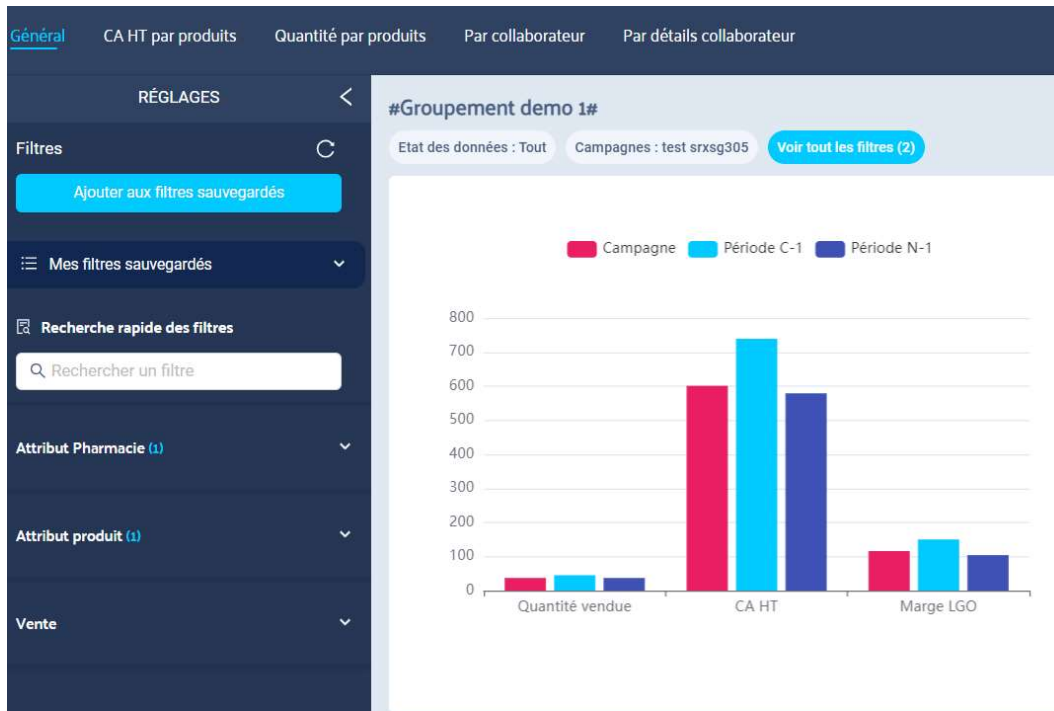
Général CA HT par produits Quantité par produits Par collaborateur Par détails collaborateur

RÉGLAGES

Filtres

Ajouter aux filtres sauvegardés

Mes filtres sauvegardés

Recherche rapide des filtres

Rechercher un filtre

Attribut Pharmacie (1)

Attribut produit (1)

Vente

#Groupement demo 1#

Etat des données : Tout Campagnes : test srxsg305 Voir tout les filtres (2)

Campagne Période C-1 Période N-1

800
700
600
500
400
300
200
100
0

Quantité vendue CA HT Marge LGO